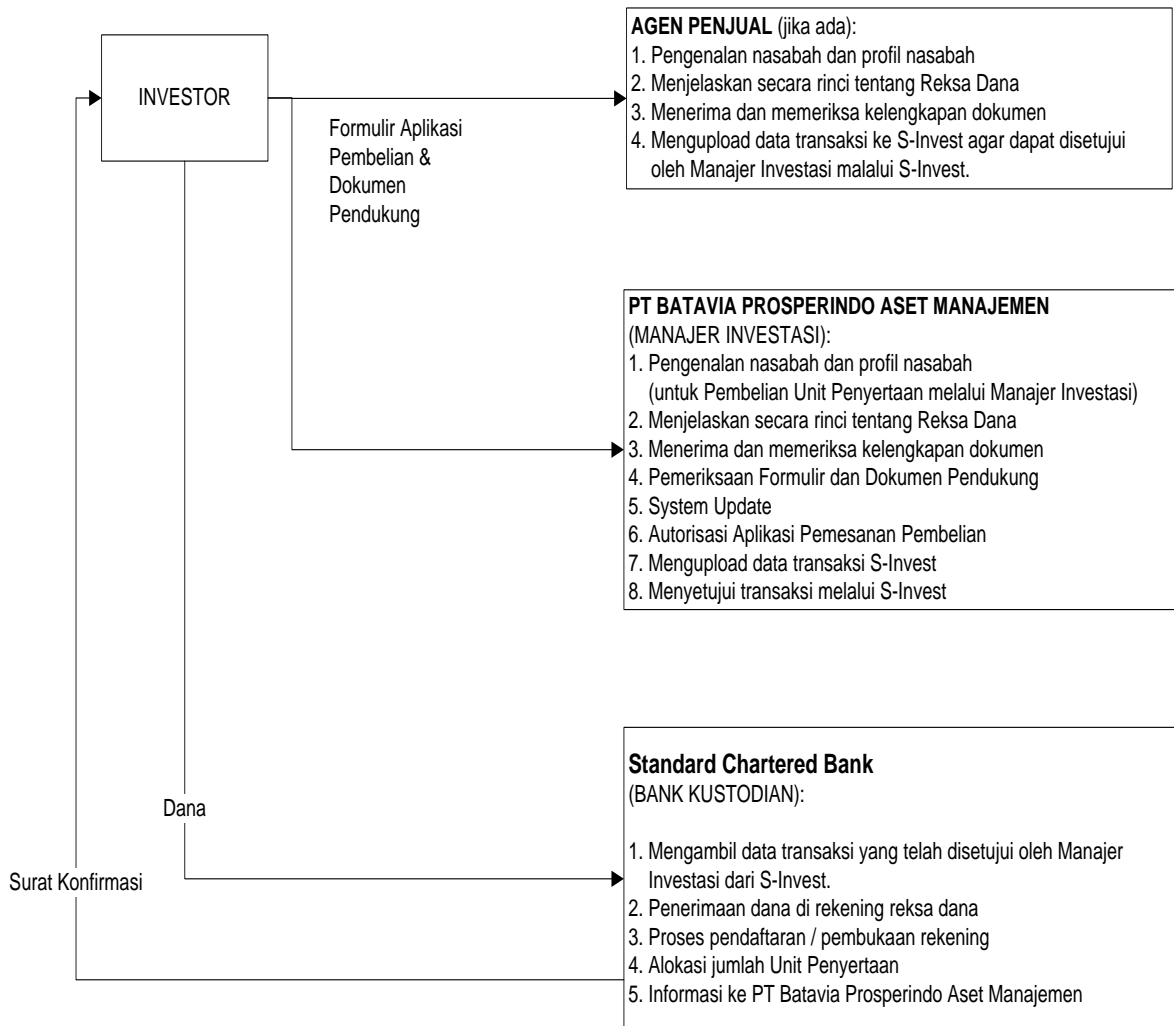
INVESTOR

Formulir Aplikasi Pembelian & Dokumen Pendukung

**AGEN PENJUAL** (jika ada):
1. Pengenalan nasabah dan profil nasabah
2. Menjelaskan secara rinci tentang Reksa Dana
3. Menerima dan memeriksa kelengkapan dokumen
4. Mengupload data transaksi ke S-Invest agar dapat disetujui oleh Manajer Investasi malalui S-Invest.

**PT BATAVIA PROSPERINDO ASET MANAJEMEN**
(MANAJER INVESTASI):
1. Pengenalan nasabah dan profil nasabah (untuk Pembelian Unit Penyertaan melalui Manajer Investasi)
2. Menjelaskan secara rinci tentang Reksa Dana
3. Menerima dan memeriksa kelengkapan dokumen
4. Pemeriksaan Formulir dan Dokumen Pendukung
5. System Update
6. Autorisasi Aplikasi Pemesanan Pembelian
7. Mengupload data transaksi S-Invest
8. Menyetujui transaksi melalui S-Invest

Dana

Surat Konfirmasi

**Standard Chartered Bank**
(BANK KUSTODIAN):

1. Mengambil data transaksi yang telah disetujui oleh Manajer Investasi dari S-Invest.
2. Penerimaan dana di rekening reksa dana
3. Proses pendaftaran / pembukaan rekening
4. Alokasi jumlah Unit Penyertaan
5. Informasi ke PT Batavia Prosperindo Aset Manajemen